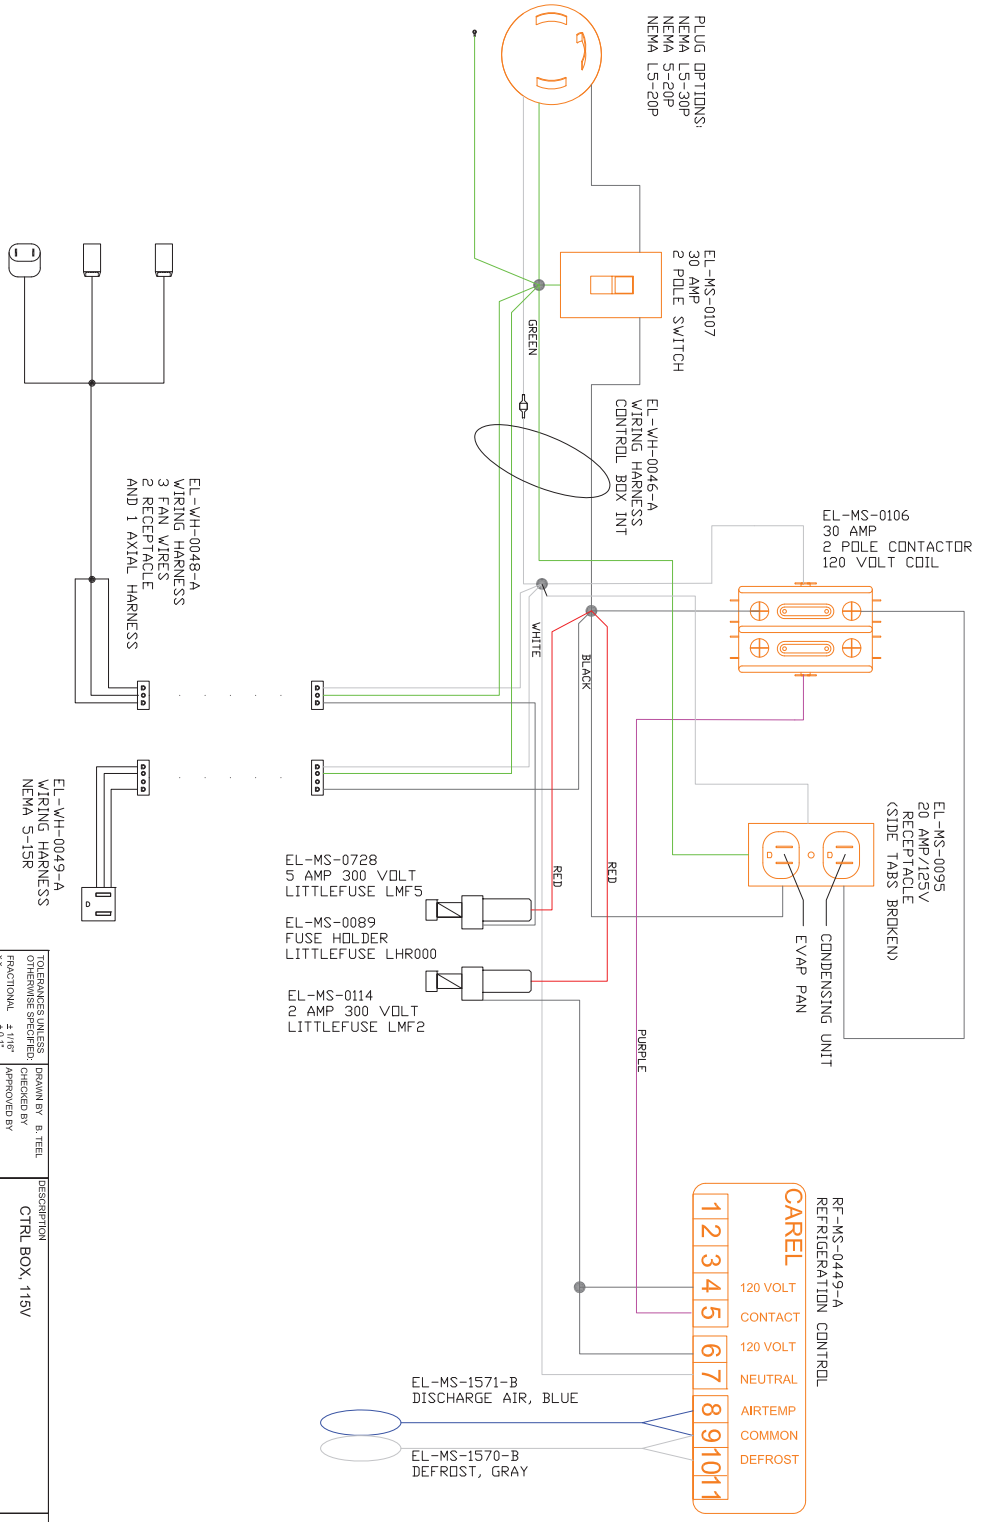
PLUG OPTIONS:
NEMA L5-30P
NEMA 5-20P
NEMA L5-20P

EL-MS-0107
30 AMP
2 POLE SWITCH

GREEN

EL-WH-0046-A
WIRING HARNESS
CONTROL BOX INT

EL-WH-0048-A
WIRING HARNESS
3 FAN WIRES
2 RECEPTACLE
AND 1 AXIAL HARNESS

EL-MS-0106
30 AMP
2 POLE CONTACTOR
120 VOLT COIL

WHITE

BLACK

EL-WH-0049-A
WIRING HARNESS
NEMA 5-15R

EL-MS-0095
20 AMP/125V
RECEPTACLE
(SIDE TABS BROKEN)

EL-MS-0728
5 AMP 300 VOLT
LITTLEFUSE LMF5

RED

RED

EVAP FAN

CONDENSING UNIT

EL-MS-0089
FUSE HOLDER
LITTLEFUSE LHR000

EL-MS-0114
2 AMP 300 VOLT
LITTLEFUSE LMF2

PURPLE

TOLERANCES UNLESS OTHERWISE SPECIFIED:
FRACTIONAL ± 1/16"

DRAWN BY B. TEEL
CHECKED BY
APPROVED BY

DESCRIPTION
CTRL BOX, 115V

RF-MS-0449-A
REFRIGERATION CONTROL

CAREL

1 2 3 4 5 6 7 8 9 10 11

120 VOLT
CONTACT
120 VOLT
NEUTRAL
AIRTEMP
COMMON
DEFROST

EL-MS-1571-B
DISCHARGE AIR, BLUE

EL-MS-1570-B
DEFROST, GRAY